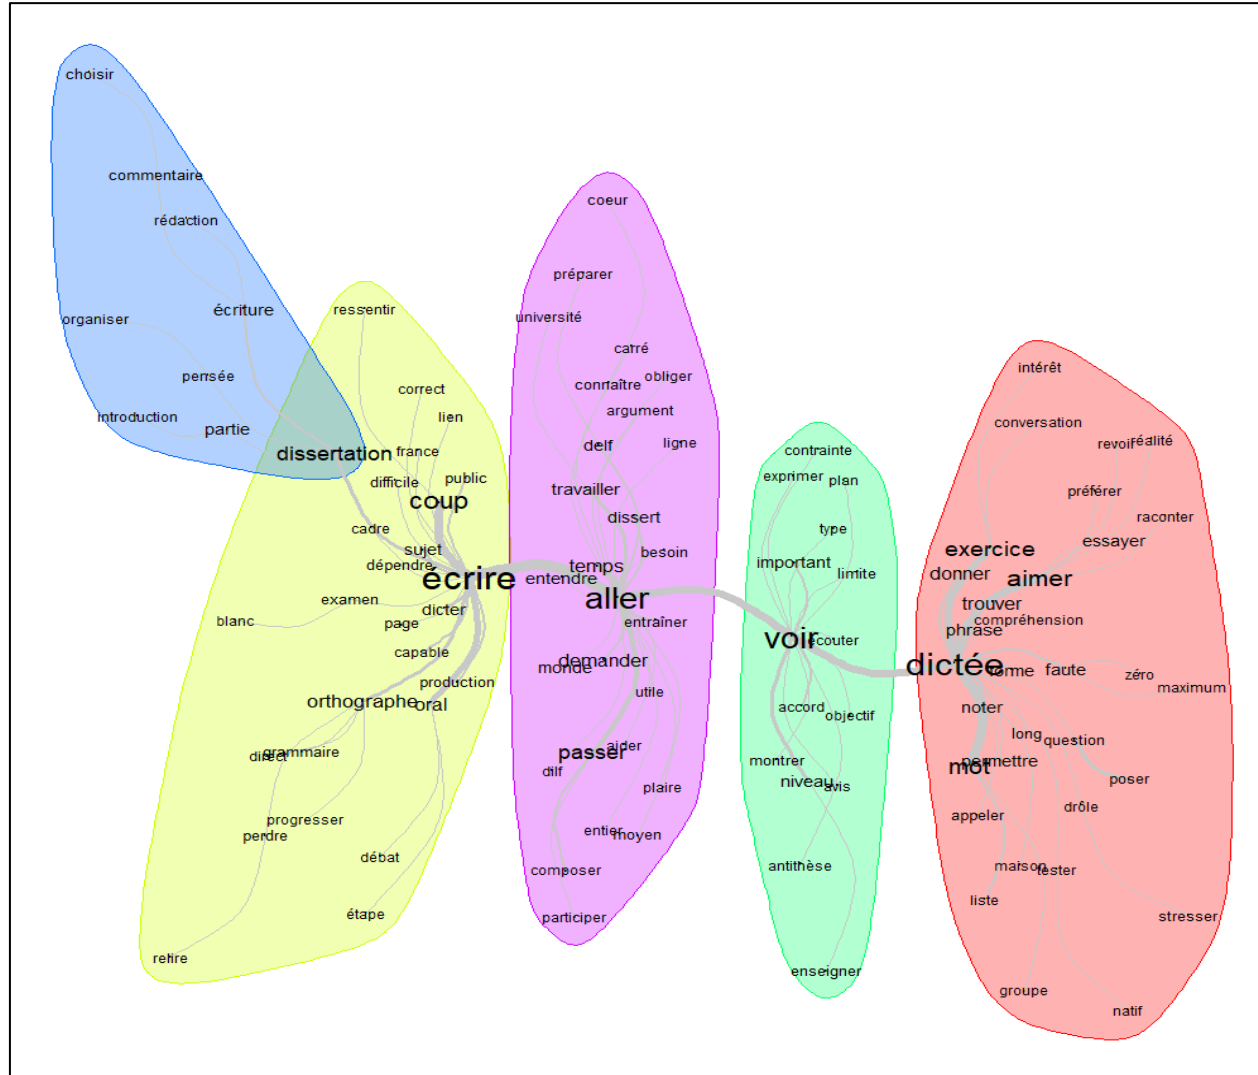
choisir
commentaire
rédaction
organiser
écriture
pensée
introduction
partie
dissertation
ressentir
correct
lien
france
difficile
public
coup
cadre
sujet
dépendre
écrire
examen
dicter
blanc
page
capable
production
orthographe
oral
direct
grammaire
progresser
perdre
débat
étape
relire
coeur
préparer
université
catré
connaître
obliger
argument
delf
ligne
travailler
dissert
besoin
temps
entendre
aller
entraîner
monde
demander
utile
passer
aider
dilf
plaire
entier
moyen
composer
participer
contrainte
exprimer
plan
type
important
limite
voir
écouter
accord
objectif
montrer
niveau
avis
antithèse
enseigner
intérêt
conversation
revoir
réalité
préférer
raconter
exercice
essayer
donner
aimer
trouver
compréhension
phrase
dictée
forme
faute
zéro
maximum
noter
long
question
mot
permettre
poser
drôle
appeler
maison
tester
liste
stresser
groupe
natif